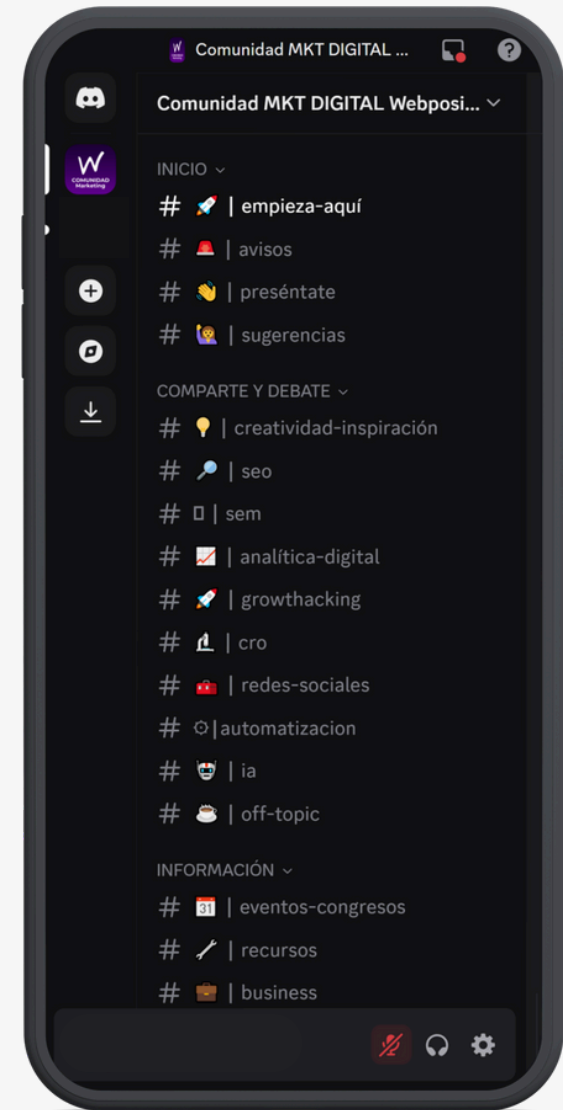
Comunidad MKT DIGITAL ...

Comunidad MKT DIGITAL Webposi...

W COMUNIDAD Marketing

INICIO

# 🚀 | empieza-aquí
# 🚨 | avisos
# 👋 | preséntate
# 🙋 | sugerencias

COMPARTE Y DEBATE

# 💡 | creatividad-inspiración
# 🔎 | seo
# ▯ | sem
# 📈 | analítica-digital
# 🚀 | growthacking
# 🔬 | cro
# 🧰 | redes-sociales
# ⚙|automatizacion
# 🤖 | ia
# ☕ | off-topic

INFORMACIÓN

# 📅 | eventos-congresos
# 🔧 | recursos
# 💼 | business